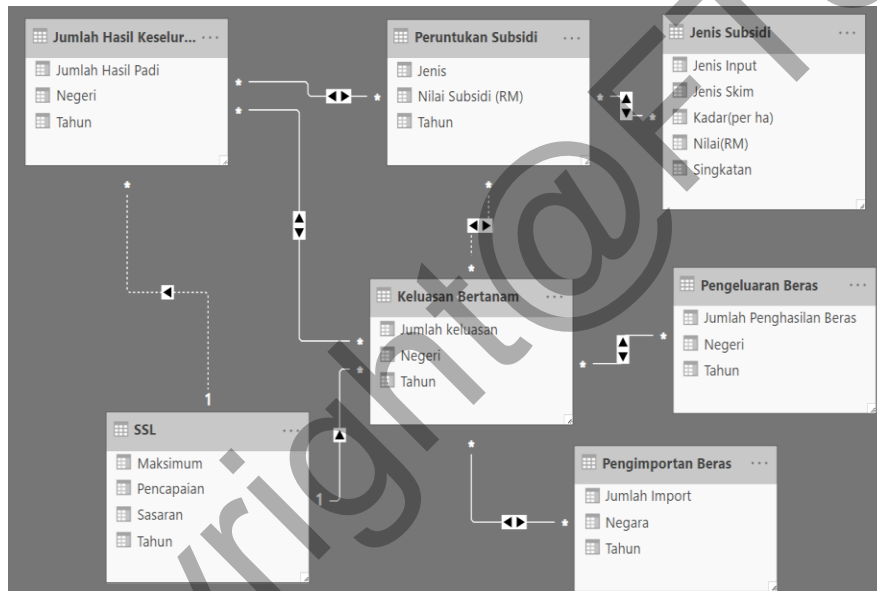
Jumlah Hasil Keselur... ···
Jumlah Hasil Padi
Negeri
Tahun

Peruntukan Subsidi ···
Jenis
Nilai Subsidi (RM)
Tahun

Jenis Subsidi ···
Jenis Input
Jenis Skim
Kadar(per ha)
Nilai(RM)
Singkatan

Keluasan Bertanam ···
Jumlah keluasan
Negeri
Tahun

Pengeluaran Beras ···
Jumlah Penghasilan Beras
Negeri
Tahun

SSL ···
Maksimum
Pencapaian
Sasaran
Tahun

Pengimportan Beras ···
Jumlah Import
Negara
Tahun

1
1

copyright@